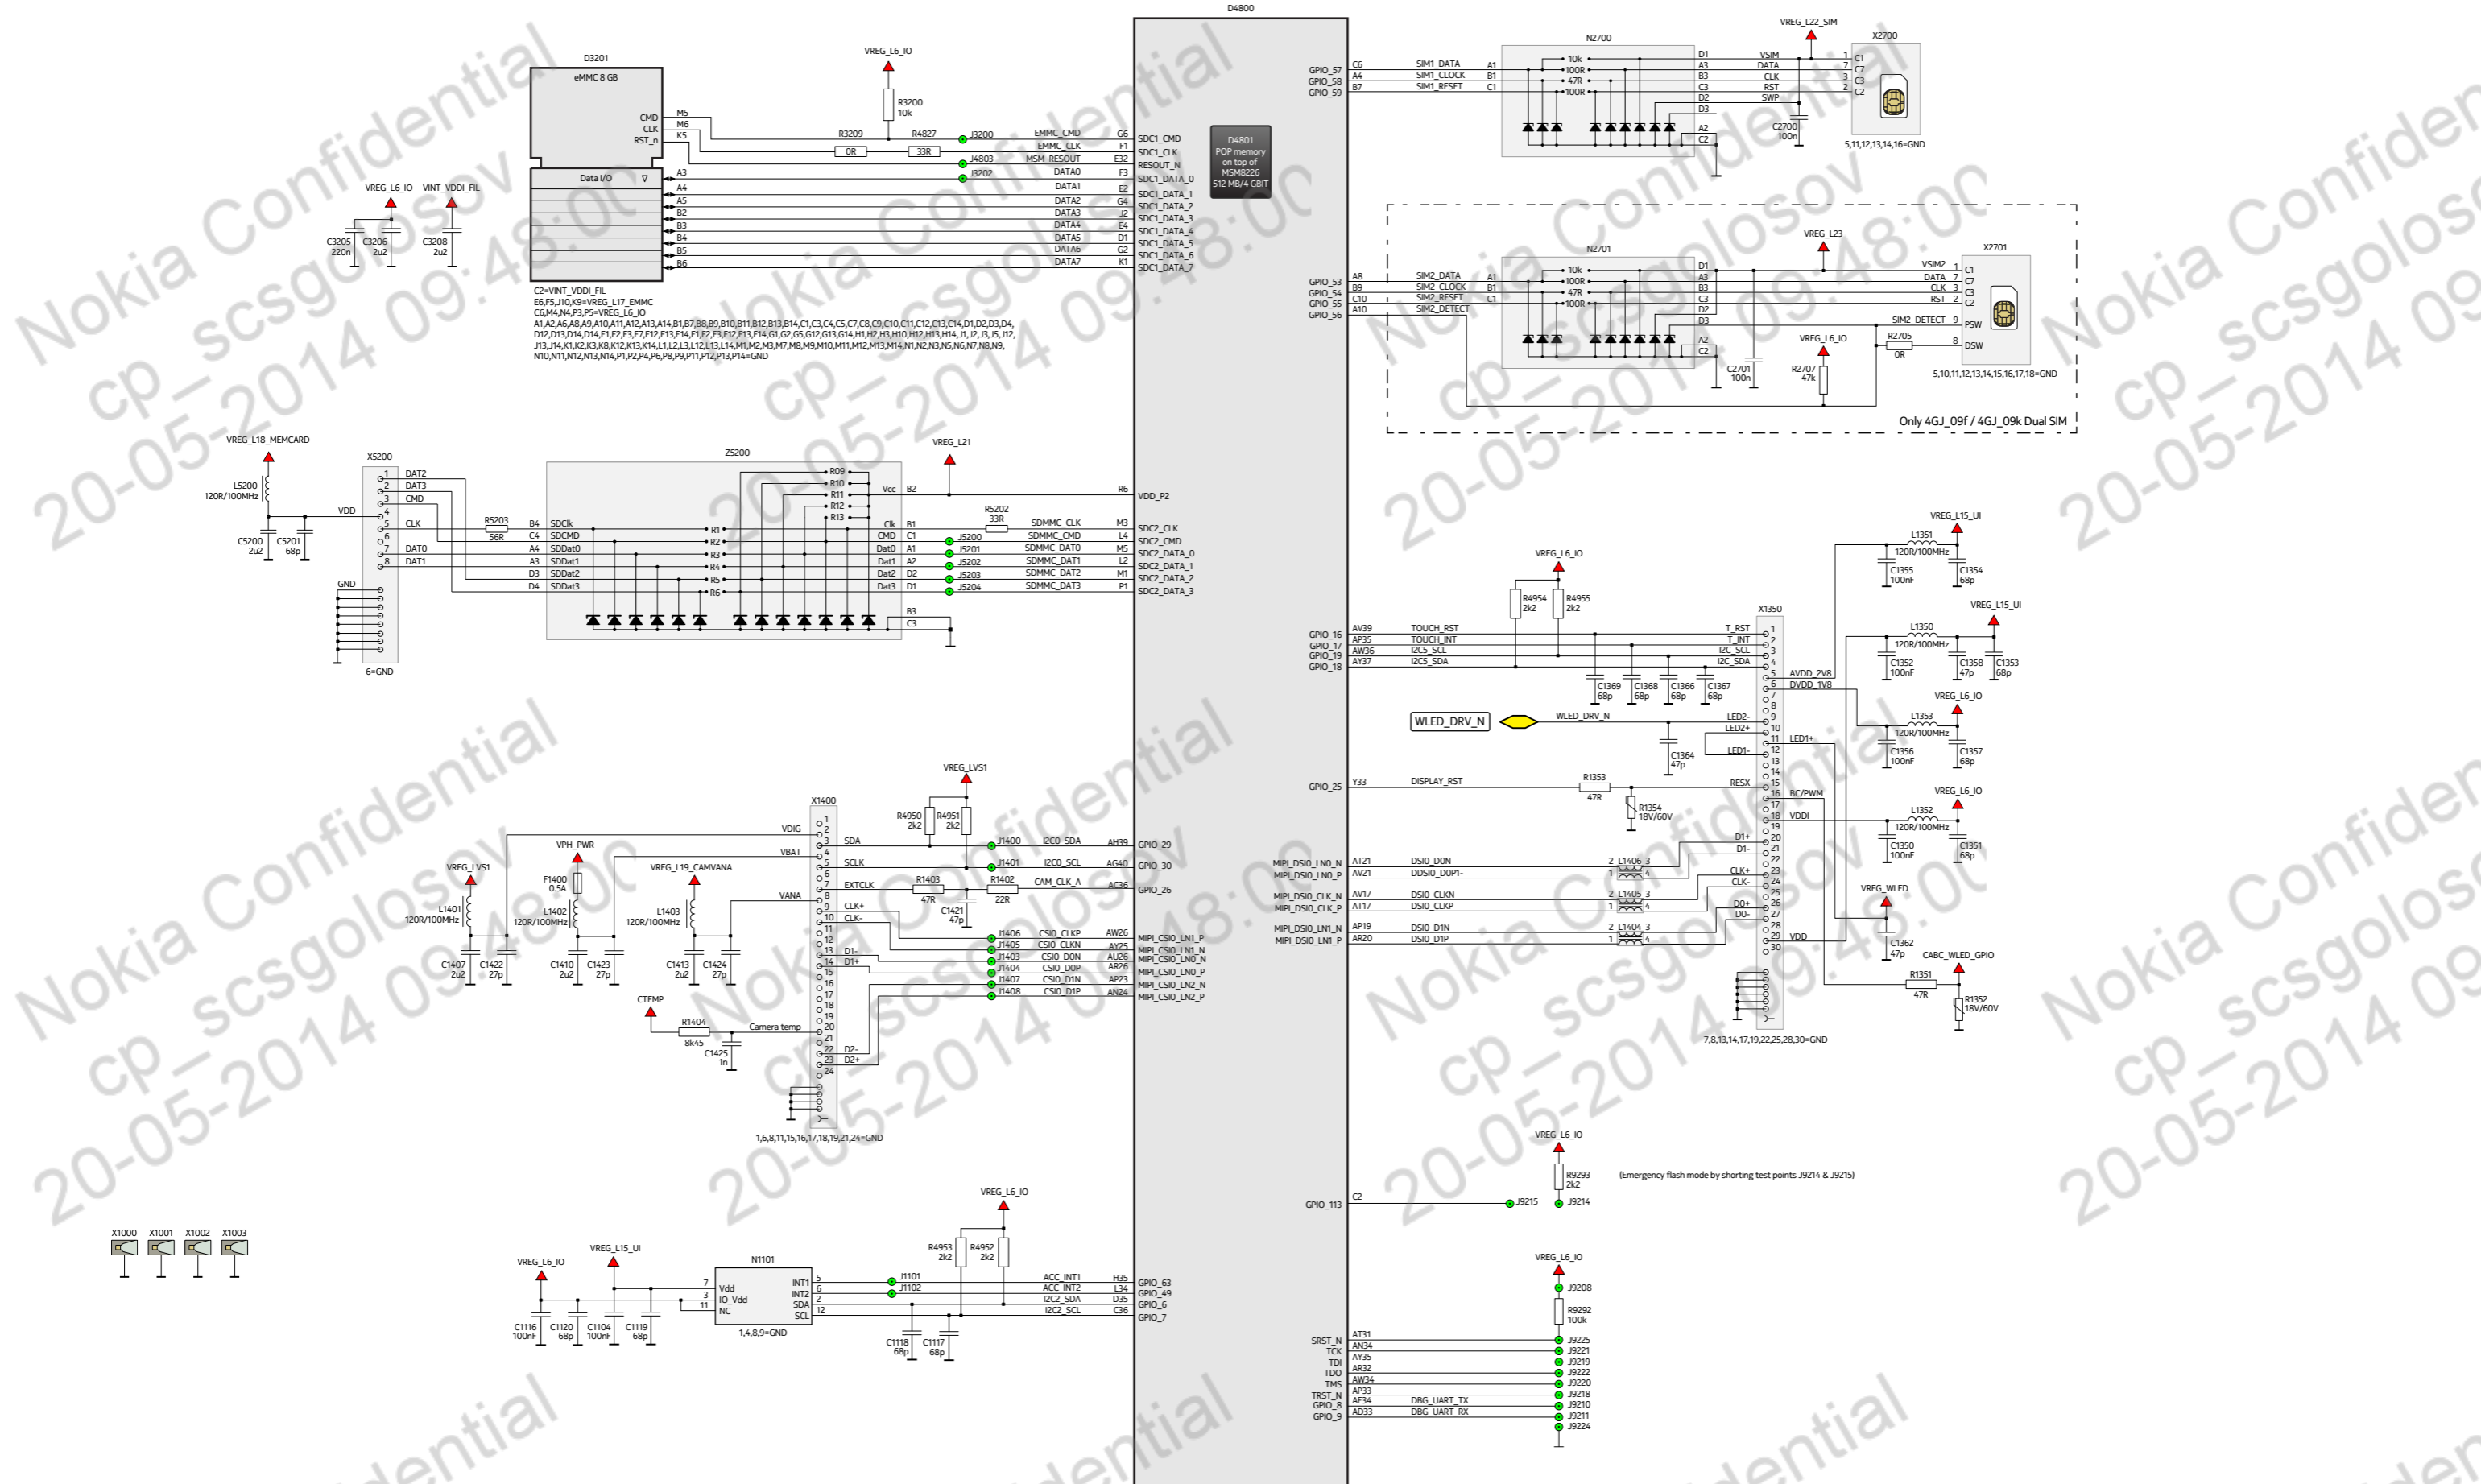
D4800

D3201
eMMC 8 GB
CMD
CLK
RST_n
M5
M6
K5
Data I/O
A3
A4
A5
B2
B3
B4
B5
B6
C2=VINT_VDDI_FIL
E6,F5,J10,K9=VREG_L17_EMMC
C6,M4,N4,P3,P5=VREG_L6_IO
A1,A2,A6,A8,A9,A10,A11,A12,A13,A14,B1,B7,B8,B9,B10,B11,B12,B13,B14,C1,C3,C4,C5,C7,C8,C9,C10,C11,C12,C13,C14,D1,D2,D3,D4,D12,D13,D14,E1,E2,E3,E7,E12,E13,E14,F1,F2,F3,F12,F13,F14,G1,G2,G5,G12,G13,G14,H1,H2,H3,H10,H12,H13,H14,J1,J2,J3,J5,J12,J13,J14,K1,K2,K3,K8,K12,K13,K14,L1,L2,L3,L12,L13,L14,M1,M2,M3,M7,M8,M9,M10,M11,M12,M13,M14,N1,N2,N3,N5,N6,N7,N8,N9,N10,N11,N12,N13,N14,P1,P2,P4,P6,P8,P9,P11,P12,P13,P14=GND

VREG_L6_IO
R3200
10k
R3209
R4827
0R
33R
J3200
J4803
J3202
EMMC_CMD
EMMC_CLK
MSM_RESOUT
DATA0
DATA1
DATA2
DATA3
DATA4
DATA5
DATA6
DATA7
G6
F1
E32
F3
E2
G4
J2
E4
D1
G2
K1
SDC1_CMD
SDC1_CLK
RESOUT_N
SDC1_DATA_0
SDC1_DATA_1
SDC1_DATA_2
SDC1_DATA_3
SDC1_DATA_4
SDC1_DATA_5
SDC1_DATA_6
SDC1_DATA_7
D4801
POP memory on top of MSM8226
512 MB/4 GBIT

VREG_L6_IO
VINT_VDDI_FIL
C3205
220n
C3206
2u2
C3208
2u2

GPIO_57
GPIO_58
GPIO_59
C6
A4
B7
SIM1_DATA
SIM1_CLOCK
SIM1_RESET
N2700
A1
B1
C1
10k
100R
47R
100R
D1
A3
B3
C3
D2
D3
A2
C2
VSIM
DATA
CLK
RST
SWP
VREG_L22_SIM
X2700
1
7
3
2
C1
C7
C3
C2
C2700
100n
5,11,12,13,14,16=GND

GPIO_53
GPIO_54
GPIO_55
GPIO_56
A8
B9
C10
A10
SIM2_DATA
SIM2_CLOCK
SIM2_RESET
SIM2_DETECT
N2701
A1
B1
C1
10k
100R
47R
100R
D1
A3
B3
C3
D2
D3
A2
C2
VREG_L23
VSIM2
DATA
CLK
RST
SIM2_DETECT
X2701
1
7
3
2
9
8
C1
C7
C3
C2
PSW
DSW
R2705
0R
VREG_L6_IO
C2701
100n
R2707
47k
5,10,11,12,13,14,15,16,17,18=GND
Only 4GJ_09f / 4GJ_09k Dual SIM

VREG_L18_MEMCARD
L5200
120R/100MHz
C5200
2u2
C5201
68p
VDD
X5200
1
2
3
4
5
6
7
8
DAT2
DAT3
CMD
CLK
DAT0
DAT1
GND
6=GND
R5203
56R
Z5200
B4
C4
A4
A3
D3
D4
SDClk
SDCMD
SDDat0
SDDat1
SDDat2
SDDat3
R1
R2
R3
R4
R5
R6
R09
R10
R11
R12
R13
Vcc
Clk
CMD
Dat0
Dat1
Dat2
Dat3
B2
B1
C1
A1
A2
D2
D1
B3
C3
VREG_L21
R6
VDD_P2
R5202
33R
J5200
J5201
J5202
J5203
J5204
SDMMC_CLK
SDMMC_CMD
SDMMC_DAT0
SDMMC_DAT1
SDMMC_DAT2
SDMMC_DAT3
M3
L4
M5
L2
M1
P1
SDC2_CLK
SDC2_CMD
SDC2_DATA_0
SDC2_DATA_1
SDC2_DATA_2
SDC2_DATA_3

VREG_L6_IO
R4954
2k2
R4955
2k2
GPIO_16
GPIO_17
GPIO_19
GPIO_18
AV39
AP35
AW36
AY37
TOUCH_RST
TOUCH_INT
I2C5_SCL
I2C5_SDA
T_RST
T_INT
I2C_SCL
I2C_SDA
C1369
68p
C1368
68p
C1366
68p
C1367
68p
X1350
AVDD_2V8
DVDD_1V8
WLED_DRV_N
WLED_DRV_N
LED2-
LED2+
LED1-
LED1+
C1364
47p
GPIO_25
Y33
DISPLAY_RST
R1353
47R
R1354
18V/60V
RESX
BC/PWM
VDDI
MIPI_DSI0_LN0_N
MIPI_DSI0_LN0_P
MIPI_DSI0_CLK_N
MIPI_DSI0_CLK_P
MIPI_DSI0_LN1_N
MIPI_DSI0_LN1_P
AT21
AV21
AV17
AT17
AP19
AR20
DSI0_D0N
DSI0_D0P1-
DSI0_CLKN
DSI0_CLKP
DSI0_D1N
DSI0_D1P
L1406
L1405
L1404
D1+
D1-
CLK+
CLK-
D0+
D0-
VDD
7,8,13,14,17,19,22,25,28,30=GND
VREG_L15_UI
L1351
120R/100MHz
C1355
100nF
C1354
68p
VREG_L15_UI
L1350
120R/100MHz
C1352
100nF
C1358
47p
C1353
68p
VREG_L6_IO
L1353
120R/100MHz
C1356
100nF
C1357
68p
VREG_L6_IO
L1352
120R/100MHz
C1350
100nF
C1351
68p
VREG_WLED
C1362
47p
CABC_WLED_GPIO
R1351
47R
R1352
18V/60V

VREG_LVS1
R4950
2k2
R4951
2k2
X1400
VDIG
VBAT
VANA
SDA
SCLK
EXTCLK
CLK+
CLK-
D1-
D1+
D2-
D2+
J1400
J1401
I2C0_SDA
I2C0_SCL
AH39
AG40
GPIO_29
GPIO_30
R1403
47R
R1402
22R
CAM_CLK_A
AC36
GPIO_26
C1421
47p
J1406
J1405
J1403
J1404
J1407
J1408
CSI0_CLKP
CSI0_CLKN
CSI0_D0N
CSI0_D0P
CSI0_D1N
CSI0_D1P
AW26
AY25
AU26
AR26
AP23
AN24
MIPI_CSI0_LN1_P
MIPI_CSI0_LN1_N
MIPI_CSI0_LN0_N
MIPI_CSI0_LN0_P
MIPI_CSI0_LN2_N
MIPI_CSI0_LN2_P
VREG_LVS1
L1401
120R/100MHz
C1407
2u2
C1422
27p
VPH_PWR
F1400
0.5A
L1402
120R/100MHz
C1410
2u2
C1423
27p
VREG_L19_CAMVANA
L1403
120R/100MHz
C1413
2u2
C1424
27p
CTEMP
R1404
8k45
C1425
1n
Camera temp
1,6,8,11,15,16,17,18,19,21,24=GND

VREG_L6_IO
R9293
2k2
(Emergency flash mode by shorting test points J9214 & J9215)
GPIO_113
C2
J9215
J9214

VREG_L6_IO
J9208
R9292
100k
SRST_N
TCK
TDI
TDO
TMS
TRST_N
GPIO_8
GPIO_9
AT31
AN34
AY35
AR32
AW34
AP33
AE34
AD33
DBG_UART_TX
DBG_UART_RX
J9225
J9221
J9219
J9222
J9220
J9218
J9210
J9211
J9224

X1000
X1001
X1002
X1003

VREG_L6_IO
VREG_L15_UI
C1116
100nF
C1120
68p
C1104
100nF
C1119
68p
N1101
Vdd
IO_Vdd
NC
INT1
INT2
SDA
SCL
1,4,8,9=GND
J1101
J1102
VREG_L6_IO
R4953
2k2
R4952
2k2
ACC_INT1
ACC_INT2
I2C2_SDA
I2C2_SCL
H35
L34
D35
C36
GPIO_63
GPIO_49
GPIO_6
GPIO_7
C1118
68p
C1117
68p

Nokia Confidential
cp_scsgolosov
20-05-2014 09:48:00